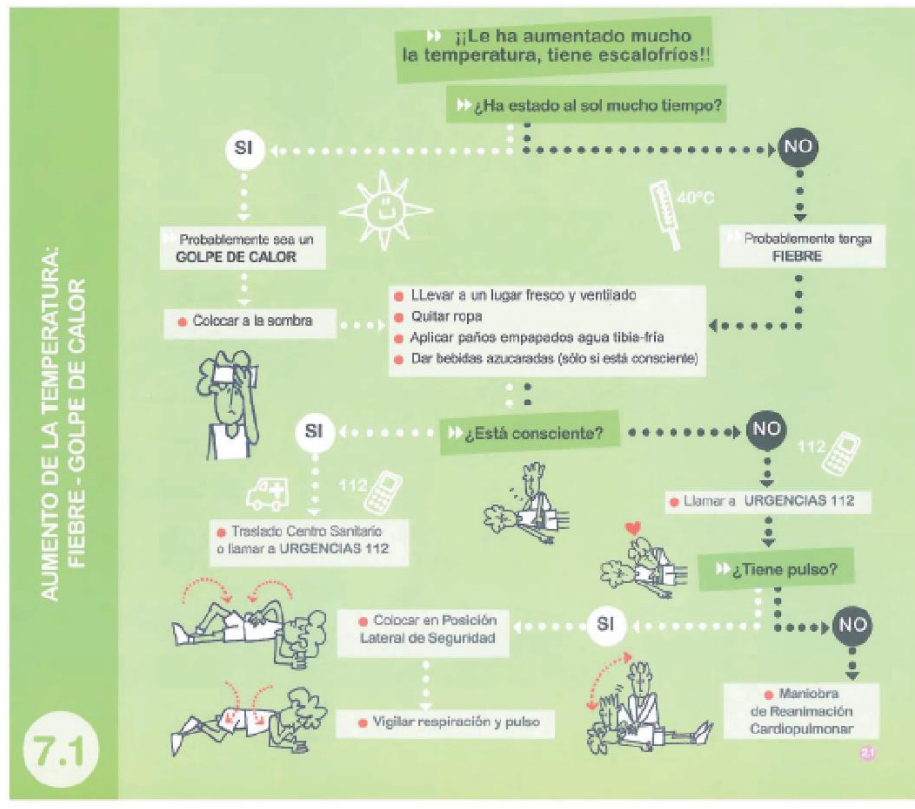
AUMENTO DE LA TEMPERATURA: FIEBRE - GOLPE DE CALOR

7.1

¡¡Le ha aumentado mucho la temperatura, tiene escalofríos!!

¿Ha estado al sol mucho tiempo?

SI

NO

40°C

Probablemente sea un GOLPE DE CALOR

Probablemente tenga FIEBRE

Colocar a la sombra

LLevar a un lugar fresco y ventilado
Quitar ropa
Aplicar paños empapados agua tibia-fría
Dar bebidas azucaradas (sólo si está consciente)

SI

¿Está consciente?

NO

112

112

Traslado Centro Sanitario o llamar a URGENCIAS 112

Llamar a URGENCIAS 112

¿Tiene pulso?

Colocar en Posición Lateral de Seguridad

SI

NO

Vigilar respiración y pulso

Maniobra de Reanimación Cardiopulmonar

21